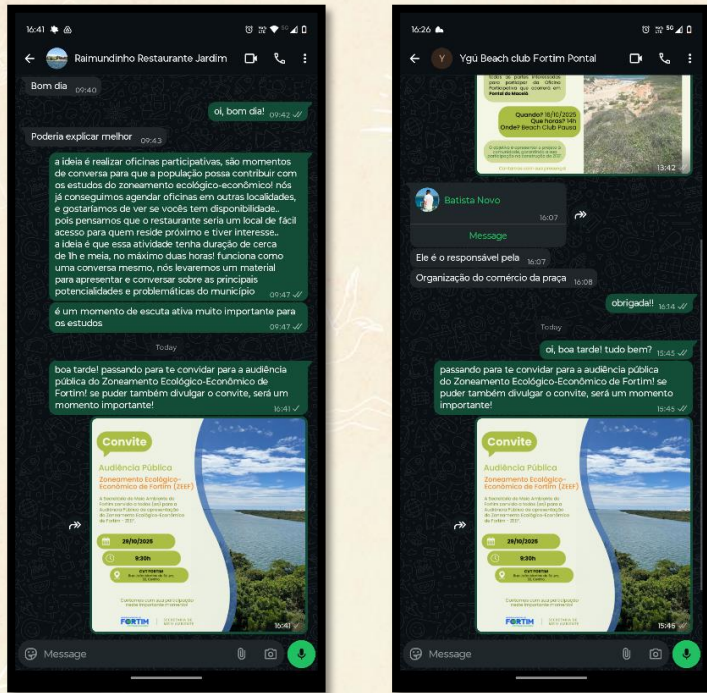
16:41

Raimundinho Restaurante Jardim

Bom dia 09:40

oi, bom dia! 09:42

Poderia explicar melhor 09:43

a ideia é realizar oficinas participativas, são momentos de conversa para que a população possa contribuir com os estudos do zoneamento ecológico-econômico! nós já conseguimos agendar oficinas em outras localidades, e gostaríamos de ver se vocês tem disponibilidade.. pois pensamos que o restaurante seria um local de fácil acesso para quem reside próximo e tiver interesse.. a ideia é que essa atividade tenha duração de cerca de 1h e meia, no máximo duas horas! funciona como uma conversa mesmo, nós levaremos um material para apresentar e conversar sobre as principais potencialidades e problemáticos do município 09:47

é um momento de escuta ativa muito importante para os estudos 09:47

Today

boa tarde! passando para te convidar para a audiência pública do Zoneamento Ecológico-Econômico de Fortim! se puder também divulgar o convite, será um momento importante! 16:41

Convite
Audiência Pública
Zoneamento Ecológico-Econômico de Fortim (ZEEF)
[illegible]
28/10/2025
9:30h
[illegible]
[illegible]
FORTIM
16:41

Message

16:26

Ygū Beach club Fortim Pontal

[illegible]
Quando? 18/10/2025 Que horas? 14h Onde? Beach Club Pausa
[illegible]
13:42

Batista Novo
16:07
Message

Ele é o responsável pela 16:07

Organização do comércio da praça 16:08

obrigada!! 16:14

Today

oi, boa tarde! tudo bem? 15:45

passando para te convidar para a audiência pública do Zoneamento Ecológico-Econômico de Fortim! se puder também divulgar o convite, será um momento importante! 15:45

Convite
Audiência Pública
Zoneamento Ecológico-Econômico de Fortim (ZEEF)
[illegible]
28/10/2025
9:30h
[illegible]
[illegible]
FORTIM
15:45

Message